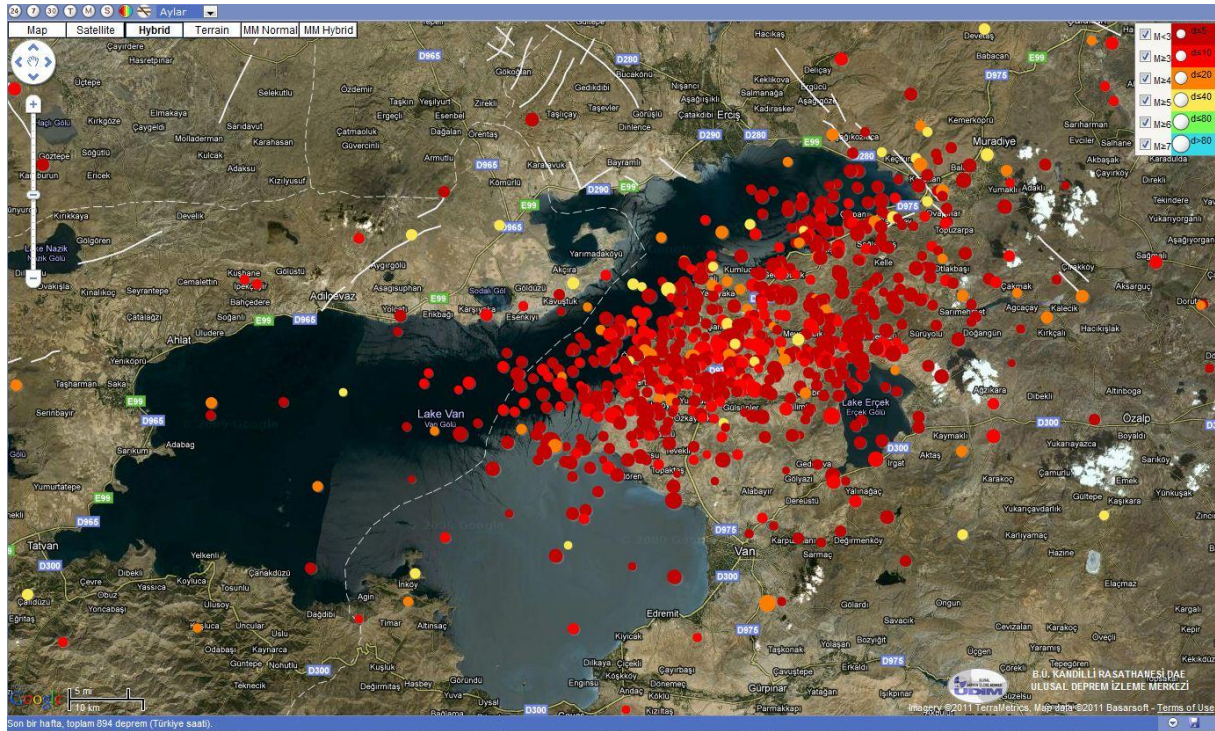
24 7 30 T M S Aylar

Map Satellite Hybrid Terrain MM Normal MM Hybrid

M<3 M≥3 M≥4 M≥5 M≥6 M≥7
d≤5 d≤10 d≤20 d≤40 d≤80 d>80

Çayirdere Hasretpinar Üçtepe Selekutlu Özdemir Gökoğlan Bucakönü Gedikdibi Hacıkaş Deliçay Deveciş Babacan D965 D280 D975 E99 Elmakaya Kirkgöze Çaygeldi Taşkın Yeşilyurt Ergeçli Esenbel Zirekli Taşlıçay Nişanci Aşağıkışla Görüşlü Çatakdibi Kekliköva Salmanağa Kadıraskér Aşağıgöz Molladerman Saridavut Karahasan Çatmaoluk Güvercinli Dağalan Örentaş Dilkence Ercis D290 D280 Kemerköprü Muradiye Sarıharman Sarılar Salname Göztepe Söğütlü Kulcak Adaksu Armutlu Karaçavuk Bayramlı Kamburun Ericek Kızılyusuf Kömürlü D290 E99 Kırıkkaya Develik D965 Yarımadaköyü Kumluca Güzelkent Topuzarpa Akbaşak Çayırköy Direkli Tekindere Yukarıyorganlı Aşağıyorgan Lake Nazik Nazik Gölü Gölgören Aygırgölü Akçira Kuşhane Gölüstü Asagisuphan Cemalettin Adilcevaz Sodalı Göl Kavuştuk Kelle Otlakbaşı Saganlı Akşarguç Dorutay Ovakışla Kinalıkoç Seyrantepe Bahçedere Yolçatı Erikbağı Karşıyaka Esenkıyı Çakmak Agçakay Kalecik Çatalağzı Soğanlı E99 D966 Ulüdere Ahlat Sarımehmet Sürüyolu Doğangün Kırkgöl Hacıkışla Yeniköprü Tasharman Saka Serinbayir E99 Lake Van Van Gölü Lake Erçek Erçek Gölü Ağzıkara Dibekli Altınboğa Özalp D965 Adabag Sarikum Gölü D300 Kaymaklı Aktaş İrgat Yukarıayazca Boyaldı Çamurlu Sarıköy Emek Yumurtatepe Topaktaş Gedikbulak Alabayır Gölyazı Yalınağaç Karakoç Gültepe Kaşikara Yünkbaşı E99 Dereüstü Yukarıçavdarlık D966 Tatvan Yelkenli Çanakdüzü Karpuzalan Değirmenköy Sarmaç Van Karılıyamaç Hazine D975 D300 D300 Elaçmaz Çevre Dibekli Yassica Koyluca Tosunlu İnköy Edremit Göllardı Kargalı Caldüzü Obuz Yoncabaşı Ulusoy Dağdibi Agin Timar Altınsaç Savacık Cevizalan Karakoç Kepir Eğritaş Uncular Uslu Kıyıcak Yolaşan Bozyiğit Övecli Odabaşı Kaynarca Taşkonak Yaramış Güntepe Nohutlu D300 Kuşluk Dilkaya Çiçekli Çavuştepe Erkaldı D975 Tepegören Kekikdüzü Değirmitaş Hasbey Görendü Enginsu Çayırbaşı Gürpınar Yatağan İşıkpınar Çitören Teknecik Yuva Andaç Köklü Uysal Kızıltaş D300 Parmakkapı

5 mi
10 km

B.Ü. KANDİLLİ RASATHANESİ DAE ULUSAL DEPREM İZLEME MERKEZİ
UDIM
Imagery ©2011 TerraMetrics, Map data ©2011 Basarsoft - Terms of Use
© 2009 Google
Google

Son bir hafta, toplam 894 deprem (Türkiye saati).